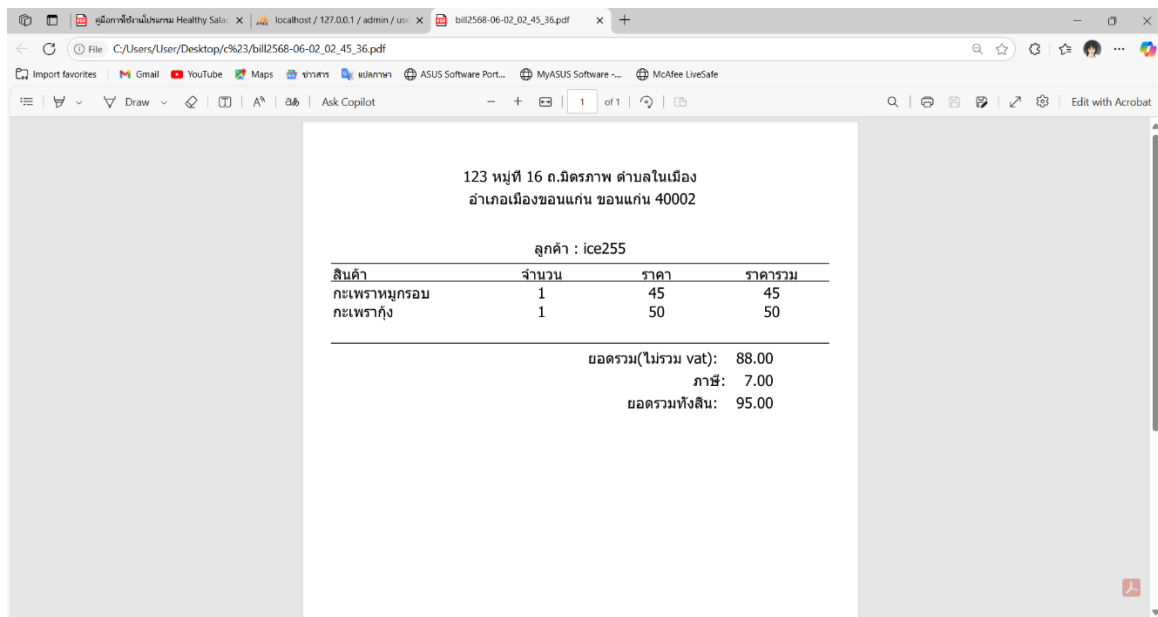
คู่มือการใช้งานโปรแกรม Healthy Salad
localhost / 127.0.0.1 / admin / use
bill2568-06-02_02_45_36.pdf
File C:/Users/User/Desktop/c%23/bill2568-06-02_02_45_36.pdf
Import favorites | Gmail | YouTube | Maps | ข่าวสาร | แปลภาษา | ASUS Software Port... | MyASUS Software -... | McAfee LiveSafe
Draw | Ask Copilot | 1 of 1 | Edit with Acrobat

123 หมู่ที่ 16 ถ.มิตรภาพ ตำบลในเมือง
อำเภอเมืองขอนแก่น ขอนแก่น 40002

ลูกค้า : ice255

| สินค้า | จำนวน | ราคา | ราคารวม |
|---|---|---|---|
| กะเพราหมูกรอบ | 1 | 45 | 45 |
| กะเพรากุ้ง | 1 | 50 | 50 |

ยอดรวม(ไม่รวม vat): 88.00
ภาษี: 7.00
ยอดรวมทั้งสิ้น: 95.00